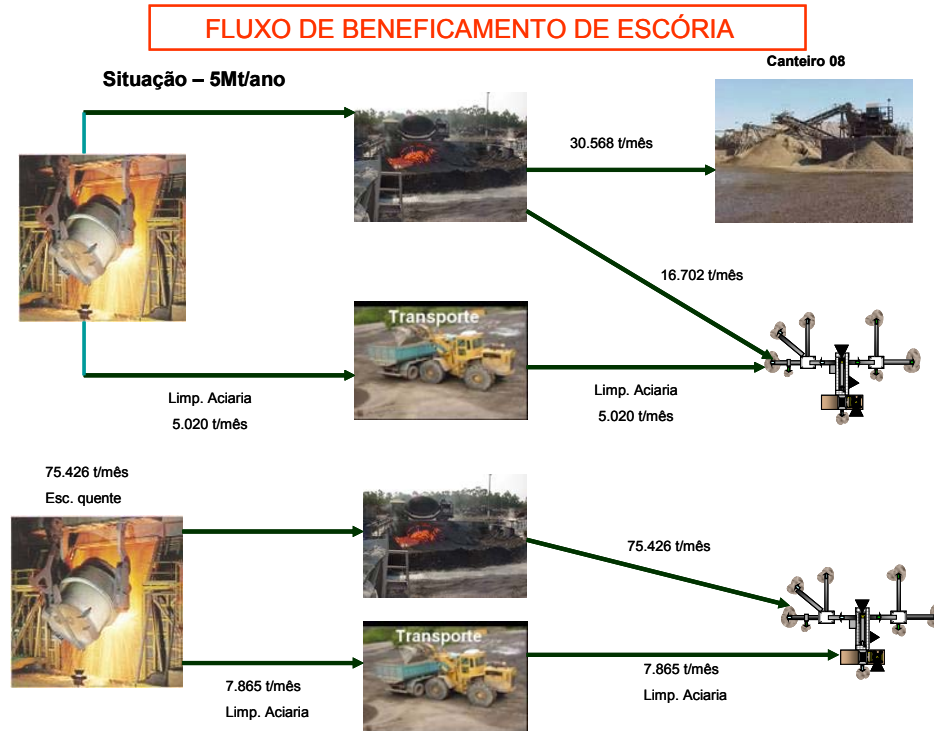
FLUXO DE BENEFICAMENTO DE ESCÓRIA

Situação – 5Mt/ano

Canteiro 08

30.568 t/mês

16.702 t/mês

Transporte

Limp. Aciaria
5.020 t/mês

Limp. Aciaria
5.020 t/mês

75.426 t/mês
Esc. quente

75.426 t/mês

Transporte

7.865 t/mês
Limp. Aciaria

7.865 t/mês
Limp. Aciaria